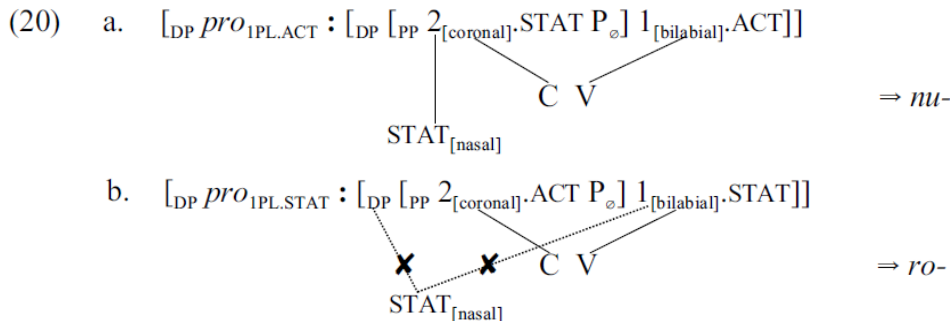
(20) a. $[_{DP}\ pro_{1PL.ACT} : [_{DP}\ [_{PP}\ 2_{[coronal]}.STAT\ P_{\varnothing}]\ 1_{[bilabial]}.ACT]]$

C V

⇒ *nu-*

$STAT_{[nasal]}$

b. $[_{DP}\ pro_{1PL.STAT} : [_{DP}\ [_{PP}\ 2_{[coronal]}.ACT\ P_{\varnothing}]\ 1_{[bilabial]}.STAT]]$

C V

⇒ *ro-*

$STAT_{[nasal]}$